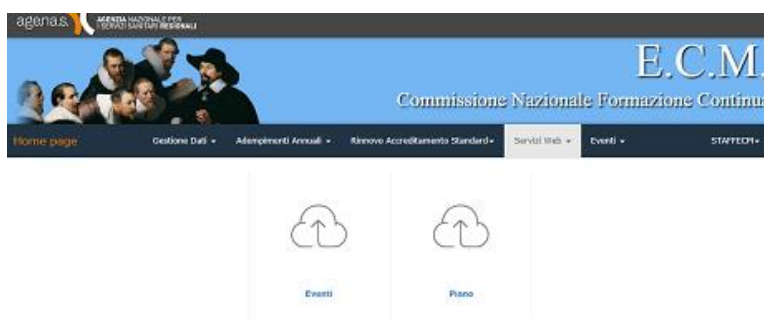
agenas. AGENZIA NAZIONALE PER I SERVIZI SANITARI REGIONALI

E.C.M.

Commissione Nazionale Formazione Continu

Home page | Gestione Dati ▾ | Adempimenti Annuali ▾ | Rinnovo Accreditamento Standard▾ | Servizi Web ▾ | Eventi ▾ | STAFFECM▾

Eventi

Piano